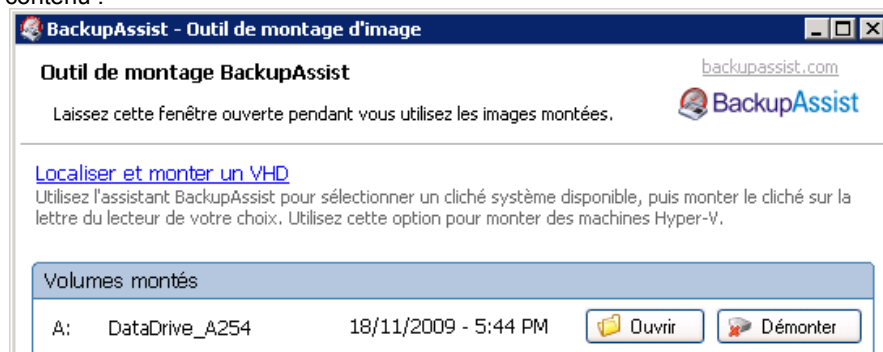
contenu :

BackupAssist - Outil de montage d'image

Outil de montage BackupAssist

backupassist.com

Laissez cette fenêtre ouverte pendant vous utilisez les images montées.

BackupAssist

Localiser et monter un VHD
Utilisez l'assistant BackupAssist pour sélectionner un cliché système disponible, puis monter le cliché sur la lettre du lecteur de votre choix. Utilisez cette option pour monter des machines Hyper-V.

Volumes montés

A: DataDrive_A254 18/11/2009 - 5:44 PM Ouvrir Démonter